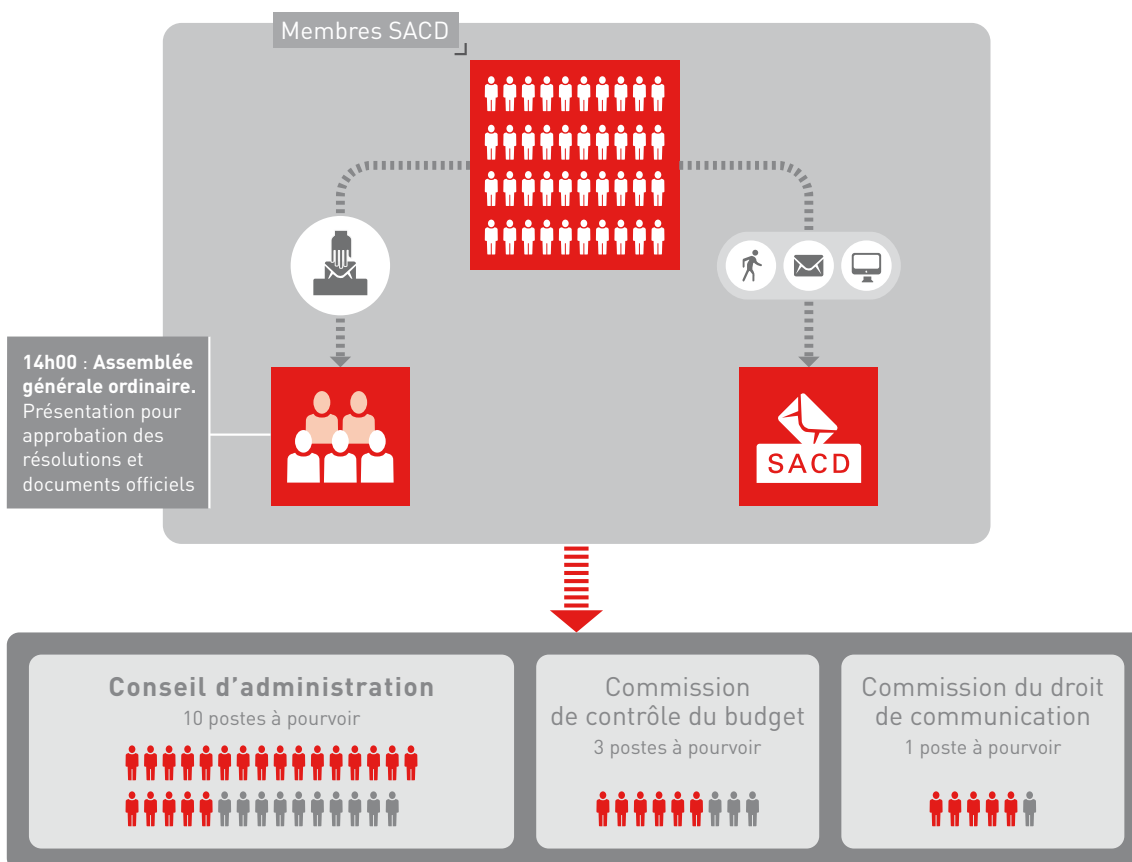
Membres SACD

14h00 : Assemblée générale ordinaire.
Présentation pour approbation des résolutions et documents officiels

SACD

Conseil d'administration
10 postes à pourvoir

Commission de contrôle du budget
3 postes à pourvoir

Commission du droit de communication
1 poste à pourvoir